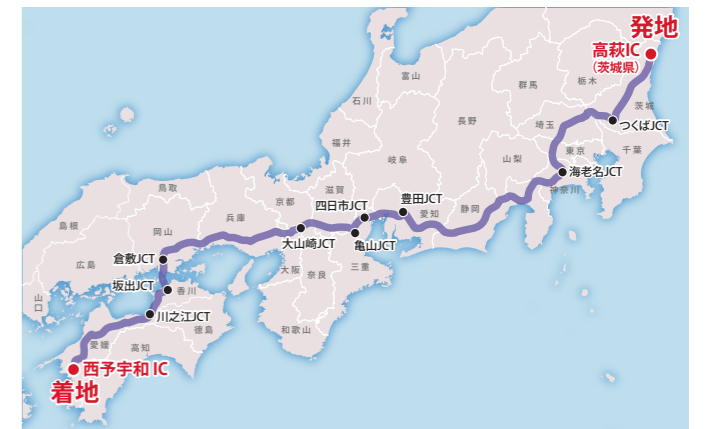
発地
高萩IC
(茨城県)
栃木
群馬
茨城
富山
石川
長野
埼玉
つくばJCT
千葉
東京
福井
岐阜
山梨
神奈川
海老名JCT
滋賀
豊田JCT
静岡
愛知
鳥取
京都
四日市JCT
島根
岡山
兵庫
大山崎JCT
亀山JCT
倉敷JCT
広島
大阪
三重
奈良
坂出JCT
香川
山口
川之江JCT
徳島
和歌山
愛媛
高知
西予宇和 IC
着地